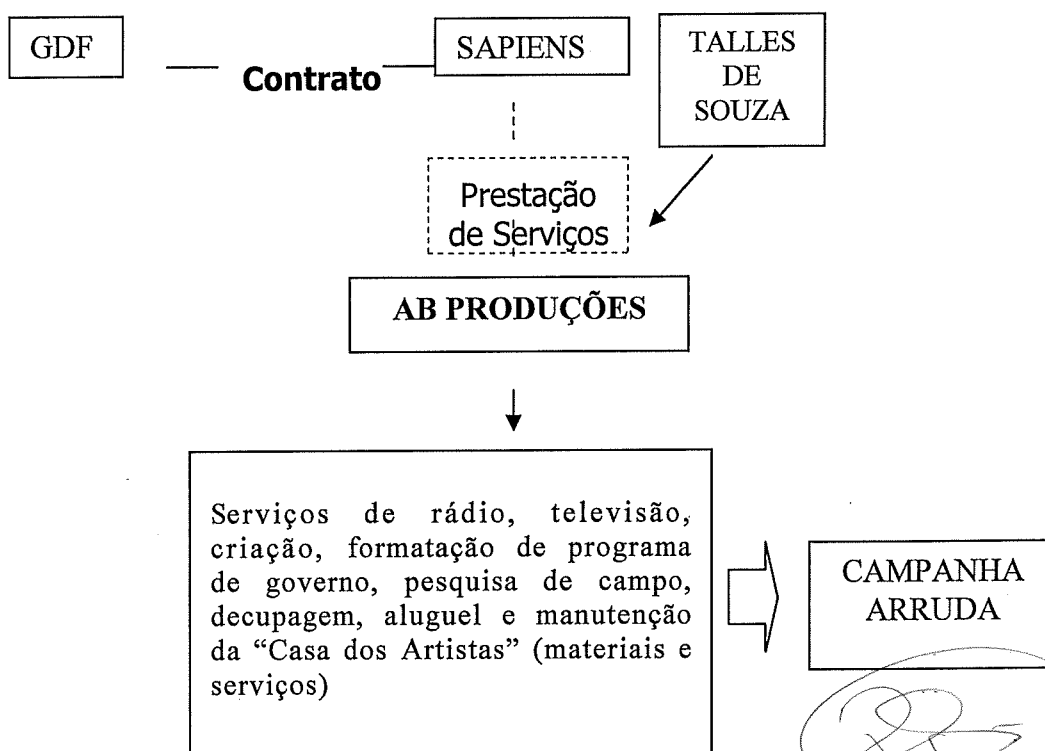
GDF

Contrato

SAPIENS

TALLES DE SOUZA

Prestação de Serviços

AB PRODUÇÕES

Serviços de rádio, televisão, criação, formatação de programa de governo, pesquisa de campo, decupagem, aluguel e manutenção da "Casa dos Artistas" (materiais e serviços)

CAMPANHA ARRUDA